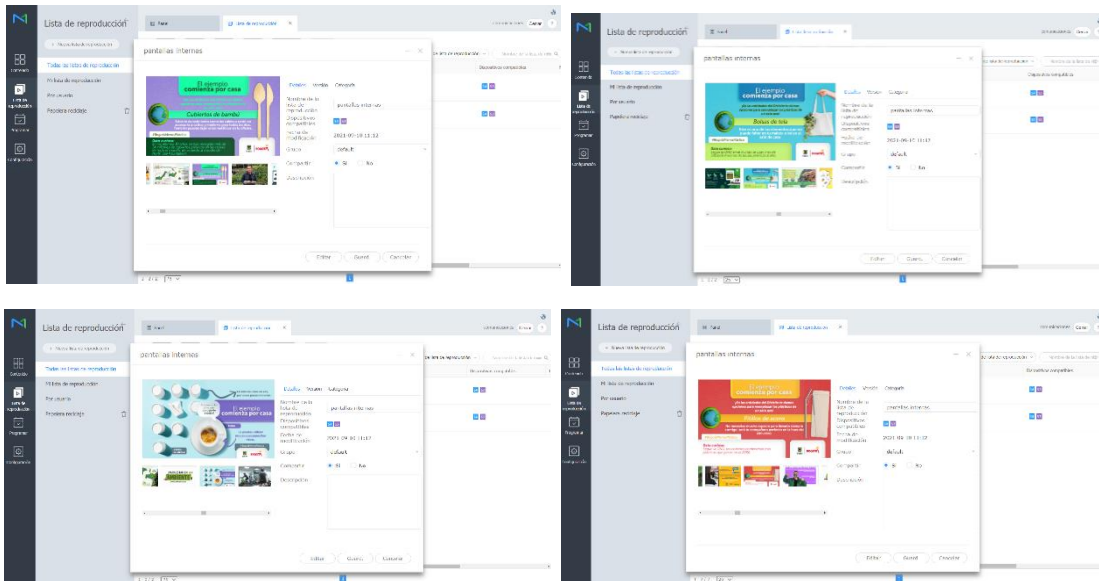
Lista de reproducción

+ Nueva lista de reproducción

Todas las listas de reproducción

Mi lista de reproducción

Por usuario

Papelera reciclaje

Contenido

Lista de reproducción

Programar

Configuración

pantallas internas

Diseño Vista Categoría

El ejemplo comienza por casa

Cubiertos de bambú

Nombre de la lista de reproducción: pantallas internas

Dispositivos compatibles

Fecha de modificación: 2021-09-10 11:12

Grupo: default

Compartir: Sí No

Descripción

Editar Guardar Cancelar

Dispositivos compatibles

Lista de reproducción

pantallas internas

El ejemplo comienza por casa

Bolsas de tela

Diseño Vista Categoría

Nombre de la lista de reproducción: pantallas internas

Fecha de modificación: 2021-09-10 11:12

Grupo: default

Compartir: Sí No

Descripción

Editar Guardar Cancelar

Lista de reproducción

pantallas internas

El ejemplo comienza por casa

Diseño Vista Categoría

Nombre de la lista de reproducción: pantallas internas

Fecha de modificación: 2021-09-10 11:12

Grupo: default

Compartir: Sí No

Descripción

Editar Guardar Cancelar

Lista de reproducción

pantallas internas

El ejemplo comienza por casa

Platos de cartón

Diseño Vista Categoría

Nombre de la lista de reproducción: pantallas internas

Fecha de modificación: 2021-09-10 11:12

Grupo: default

Compartir: Sí No

Descripción

Editar Guardar Cancelar